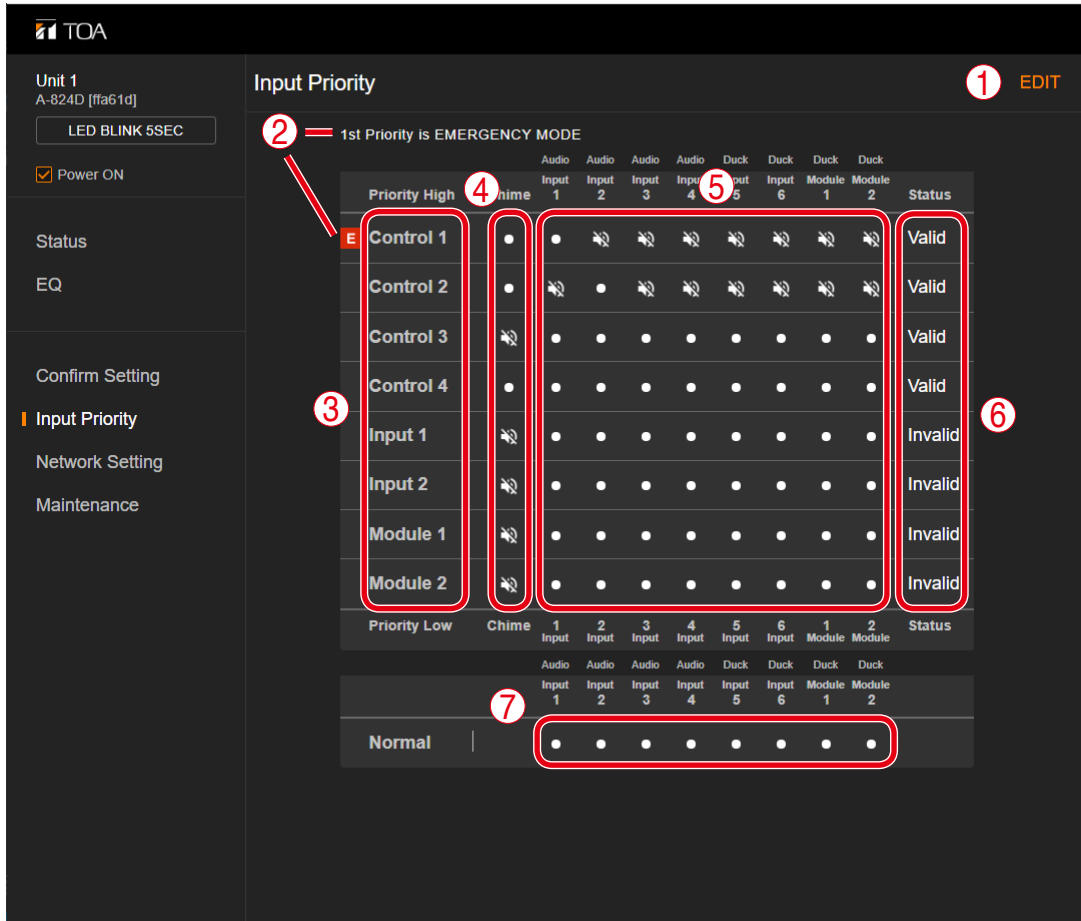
TOA

Unit 1
A-824D [ffa61d]
LED BLINK 5SEC
Power ON

Status
EQ

Confirm Setting
Input Priority
Network Setting
Maintenance

Input Priority
1 EDIT

2 1st Priority is EMERGENCY MODE

| Priority High | Chime | Audio Input 1 | Audio Input 2 | Audio Input 3 | Audio Input 4 | Duck Input 5 | Duck Input 6 | Duck Module 1 | Duck Module 2 | Status |
|---|---|---|---|---|---|---|---|---|---|---|
| E Control 1 | ● | ● | | | | | | | | Valid |
| Control 2 | ● | | ● | | | | | | | Valid |
| Control 3 | | ● | ● | ● | ● | ● | ● | ● | ● | Valid |
| Control 4 | ● | ● | ● | ● | ● | ● | ● | ● | ● | Valid |
| Input 1 | | ● | ● | ● | ● | ● | ● | ● | ● | Invalid |
| Input 2 | | ● | ● | ● | ● | ● | ● | ● | ● | Invalid |
| Module 1 | | ● | ● | ● | ● | ● | ● | ● | ● | Invalid |
| Module 2 | | ● | ● | ● | ● | ● | ● | ● | ● | Invalid |
| Priority Low | Chime | 1 Input | 2 Input | 3 Input | 4 Input | 5 Input | 6 Input | 1 Module | 2 Module | Status |

3 4 5 6

| | Audio Input 1 | Audio Input 2 | Audio Input 3 | Audio Input 4 | Duck Input 5 | Duck Input 6 | Duck Module 1 | Duck Module 2 |
|---|---|---|---|---|---|---|---|---|
| Normal | ● | ● | ● | ● | ● | ● | ● | ● |

7